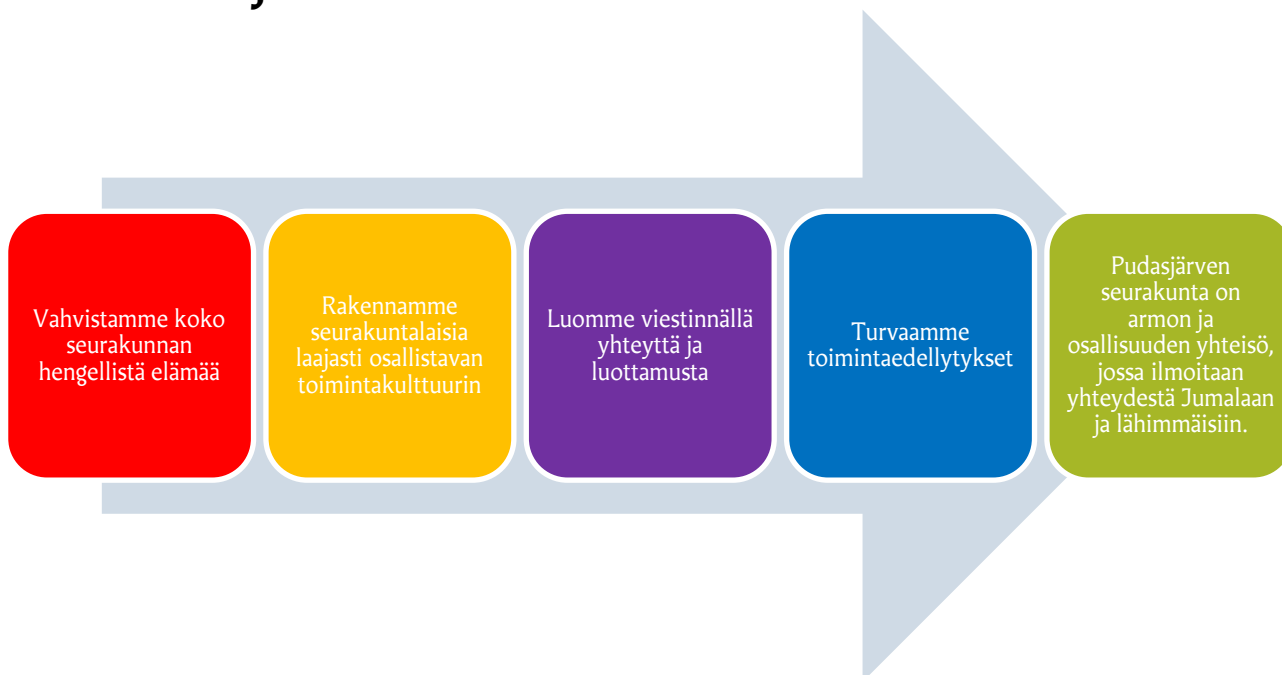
Vahvistamme koko seurakunnan hengellistä elämää

Rakennamme seurakuntalaisia laajasti osallistavan toimintakulttuurin

Luomme viestinnällä yhteyttä ja luottamusta

Turvaamme toimintaedellytykset

Pudasjärven seurakunta on armon ja osallisuuden yhteisö, jossa ilmoitaan yhteydestä Jumalaan ja lähimmäisiin.